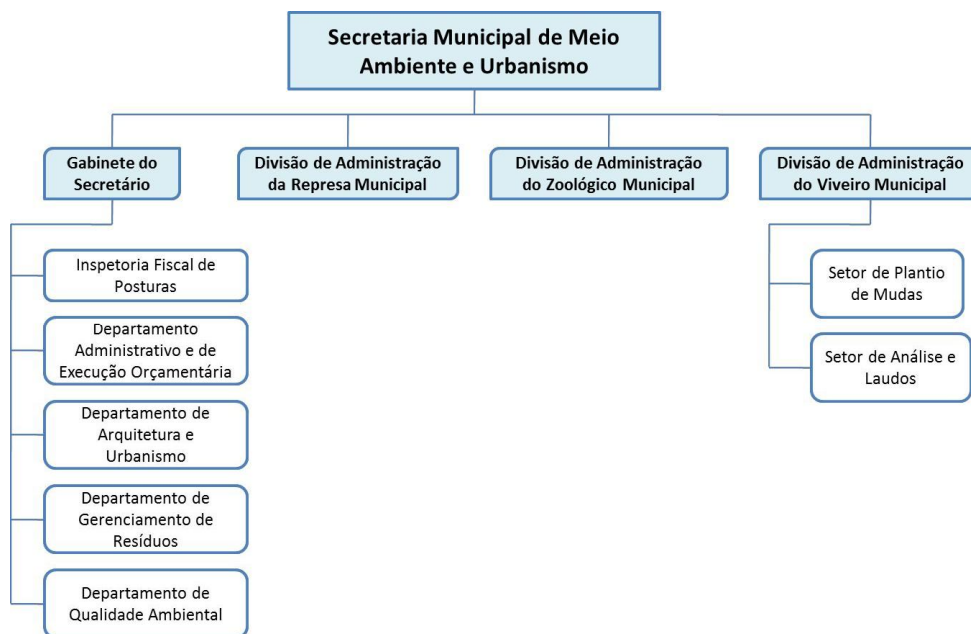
Secretaria Municipal de Meio Ambiente e Urbanismo

Gabinete do Secretário

Divisão de Administração da Represa Municipal

Divisão de Administração do Zoológico Municipal

Divisão de Administração do Viveiro Municipal

Inspetoria Fiscal de Posturas

Departamento Administrativo e de Execução Orçamentária

Departamento de Arquitetura e Urbanismo

Departamento de Gerenciamento de Resíduos

Departamento de Qualidade Ambiental

Setor de Plantio de Mudas

Setor de Análise e Laudos